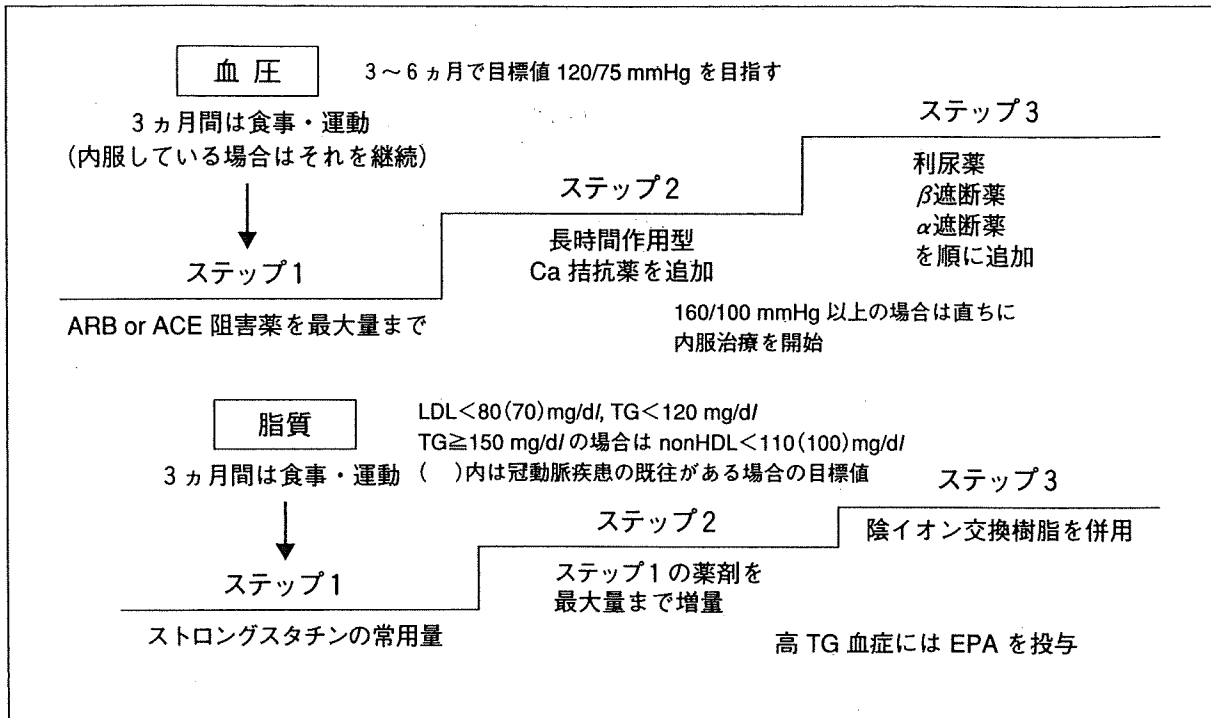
血圧

3～6ヵ月で目標値 120/75 mmHg を目指す

3ヵ月間は食事・運動
(内服している場合はそれを継続)

ステップ1

ARB or ACE 阻害薬を最大量まで

ステップ2

長時間作用型
Ca 拮抗薬を追加

ステップ3

利尿薬
$\beta$遮断薬
$\alpha$遮断薬
を順に追加

160/100 mmHg 以上の場合は直ちに
内服治療を開始

脂質

LDL＜80(70) mg/d$l$, TG＜120 mg/d$l$
TG≧150 mg/d$l$ の場合は nonHDL＜110(100) mg/d$l$
(　)内は冠動脈疾患の既往がある場合の目標値

3ヵ月間は食事・運動

ステップ1

ストロングスタチンの常用量

ステップ2

ステップ1の薬剤を
最大量まで増量

ステップ3

陰イオン交換樹脂を併用

高 TG 血症には EPA を投与